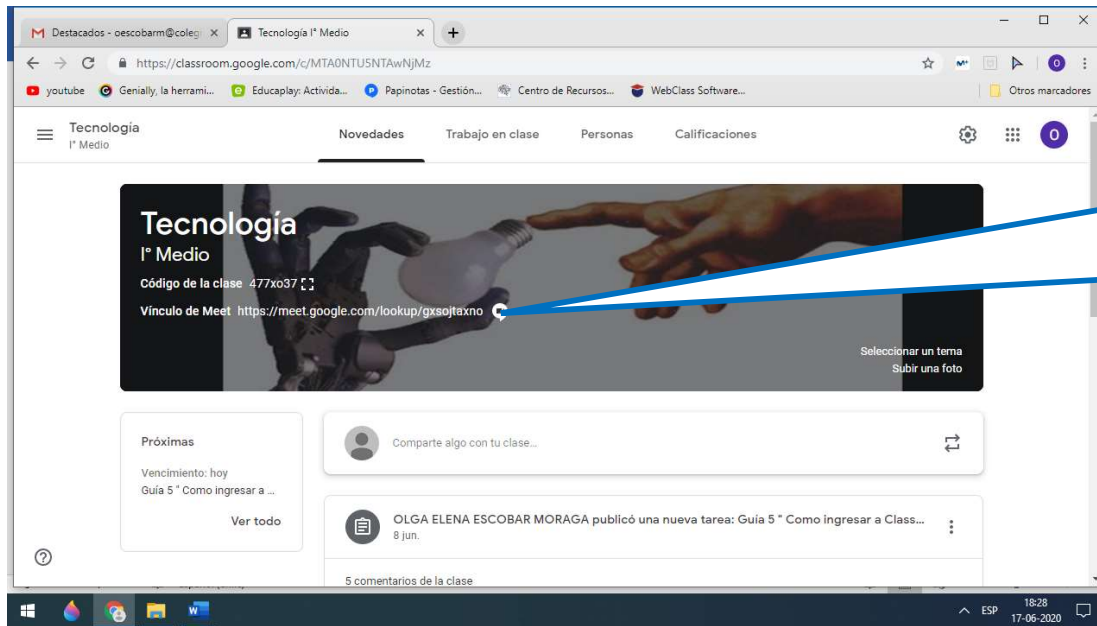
Destacados - oescobarm@colegi ×
Tecnología I° Medio ×
+

https://classroom.google.com/c/MTA0NTU5NTAwNjMz

youtube
Genially, la herrami...
Educaplay: Activida...
Papinotas - Gestión...
Centro de Recursos...
WebClass Software...
Otros marcadores

Tecnología
I° Medio

Novedades
Trabajo en clase
Personas
Calificaciones

O

Tecnología
I° Medio
Código de la clase 477xo37
Vínculo de Meet https://meet.google.com/lookup/gxsojtaxno

Seleccionar un tema
Subir una foto

Próximas
Vencimiento: hoy
Guía 5 " Como ingresar a ...
Ver todo

Comparte algo con tu clase...

OLGA ELENA ESCOBAR MORAGA publicó una nueva tarea: Guía 5 " Como ingresar a Class...
8 jun.

5 comentarios de la clase

ESP 18:28
17-06-2020